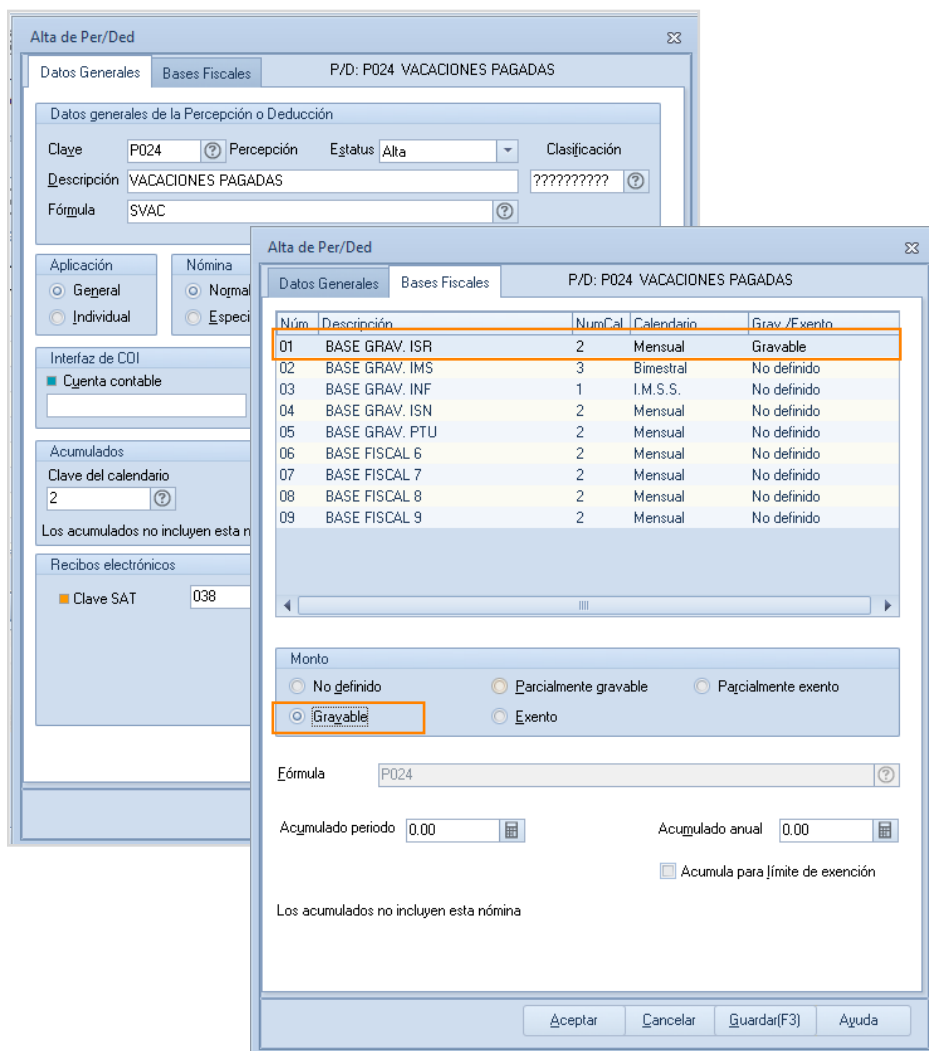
Alta de Per/Ded

Datos Generales | Bases Fiscales | P/D: P024 VACACIONES PAGADAS

Datos generales de la Percepción o Deducción

Clave P024 Percepción Estatus Alta Clasificación

Descripción VACACIONES PAGADAS ?????????

Fórmula SVAC

Aplicación
General
Individual

Nómina
Normal
Especi

Interfaz de COI
Cuenta contable

Acumulados
Clave del calendario
2

Los acumulados no incluyen esta n

Recibos electrónicos
Clave SAT 038

Alta de Per/Ded

Datos Generales | Bases Fiscales | P/D: P024 VACACIONES PAGADAS

| Núm | Descripción | NumCal | Calendario | Grav./Exento |
|---|---|---|---|---|
| 01 | BASE GRAV. ISR | 2 | Mensual | Gravable |
| 02 | BASE GRAV. IMS | 3 | Bimestral | No definido |
| 03 | BASE GRAV. INF | 1 | I.M.S.S. | No definido |
| 04 | BASE GRAV. ISN | 2 | Mensual | No definido |
| 05 | BASE GRAV. PTU | 2 | Mensual | No definido |
| 06 | BASE FISCAL 6 | 2 | Mensual | No definido |
| 07 | BASE FISCAL 7 | 2 | Mensual | No definido |
| 08 | BASE FISCAL 8 | 2 | Mensual | No definido |
| 09 | BASE FISCAL 9 | 2 | Mensual | No definido |

Monto
No definido
Parcialmente gravable
Parcialmente exento
Gravable
Exento

Fórmula P024

Acumulado periodo 0.00
Acumulado anual 0.00

Acumula para límite de exención

Los acumulados no incluyen esta nómina

Aceptar | Cancelar | Guardar(F3) | Ayuda